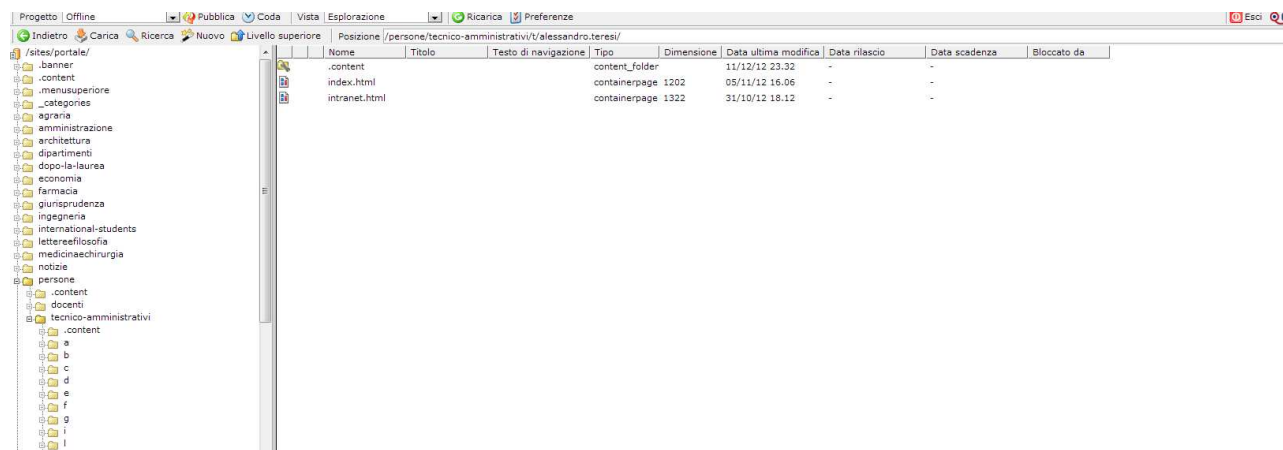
Progetto | Offline | Pubblica | Coda | Vista | Esplorazione | Ricarica | Preferenze | Esci

Indietro | Carica | Ricerca | Nuovo | Livello superiore | Posizione /persone/tecnico-amministrativi/t/alessandro.teresi/

/sites/portale/
.banner
.content
.menusuperiore
_categories
agraria
amministrazione
architettura
dipartimenti
dopo-la-laurea
economia
farmacia
giurisprudenza
ingegneria
international-students
lettereefilosofia
medicinaechirurgia
notizie
persone
.content
docenti
tecnico-amministrativi
.content
a
b
c
d
e
f
g
i
l

| Nome | Titolo | Testo di navigazione | Tipo | Dimensione | Data ultima modifica | Data rilascio | Data scadenza | Bloccato da |
|---|---|---|---|---|---|---|---|---|
| .content | | | content_folder | | 11/12/12 23.32 | - | - | |
| index.html | | | containerpage | 1202 | 05/11/12 16.06 | - | - | |
| intranet.html | | | containerpage | 1322 | 31/10/12 18.12 | - | - | |